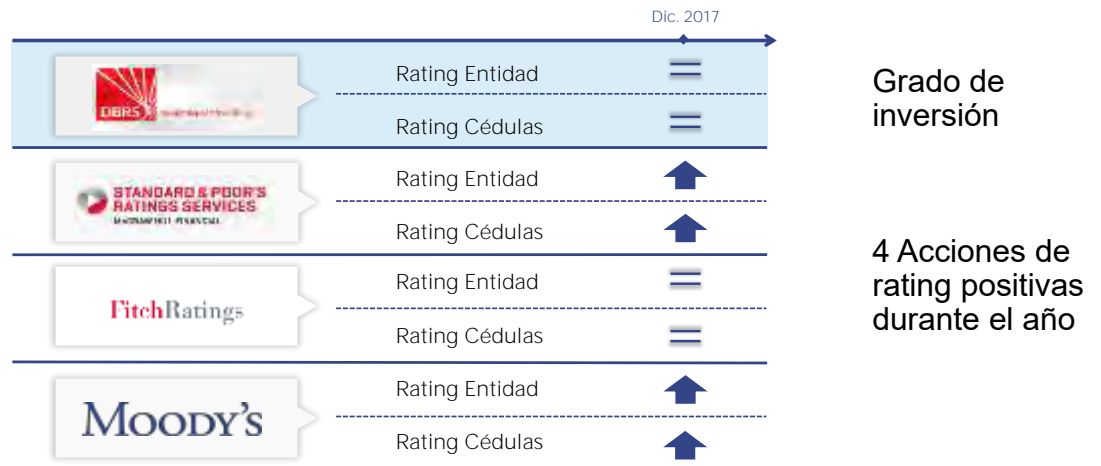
Dic. 2017

DBRS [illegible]

Rating Entidad

Rating Cédulas

Grado de inversión

STANDARD & POOR'S RATINGS SERVICES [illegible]

Rating Entidad

Rating Cédulas

FitchRatings

Rating Entidad

Rating Cédulas

4 Acciones de rating positivas durante el año

MOODY'S

Rating Entidad

Rating Cédulas